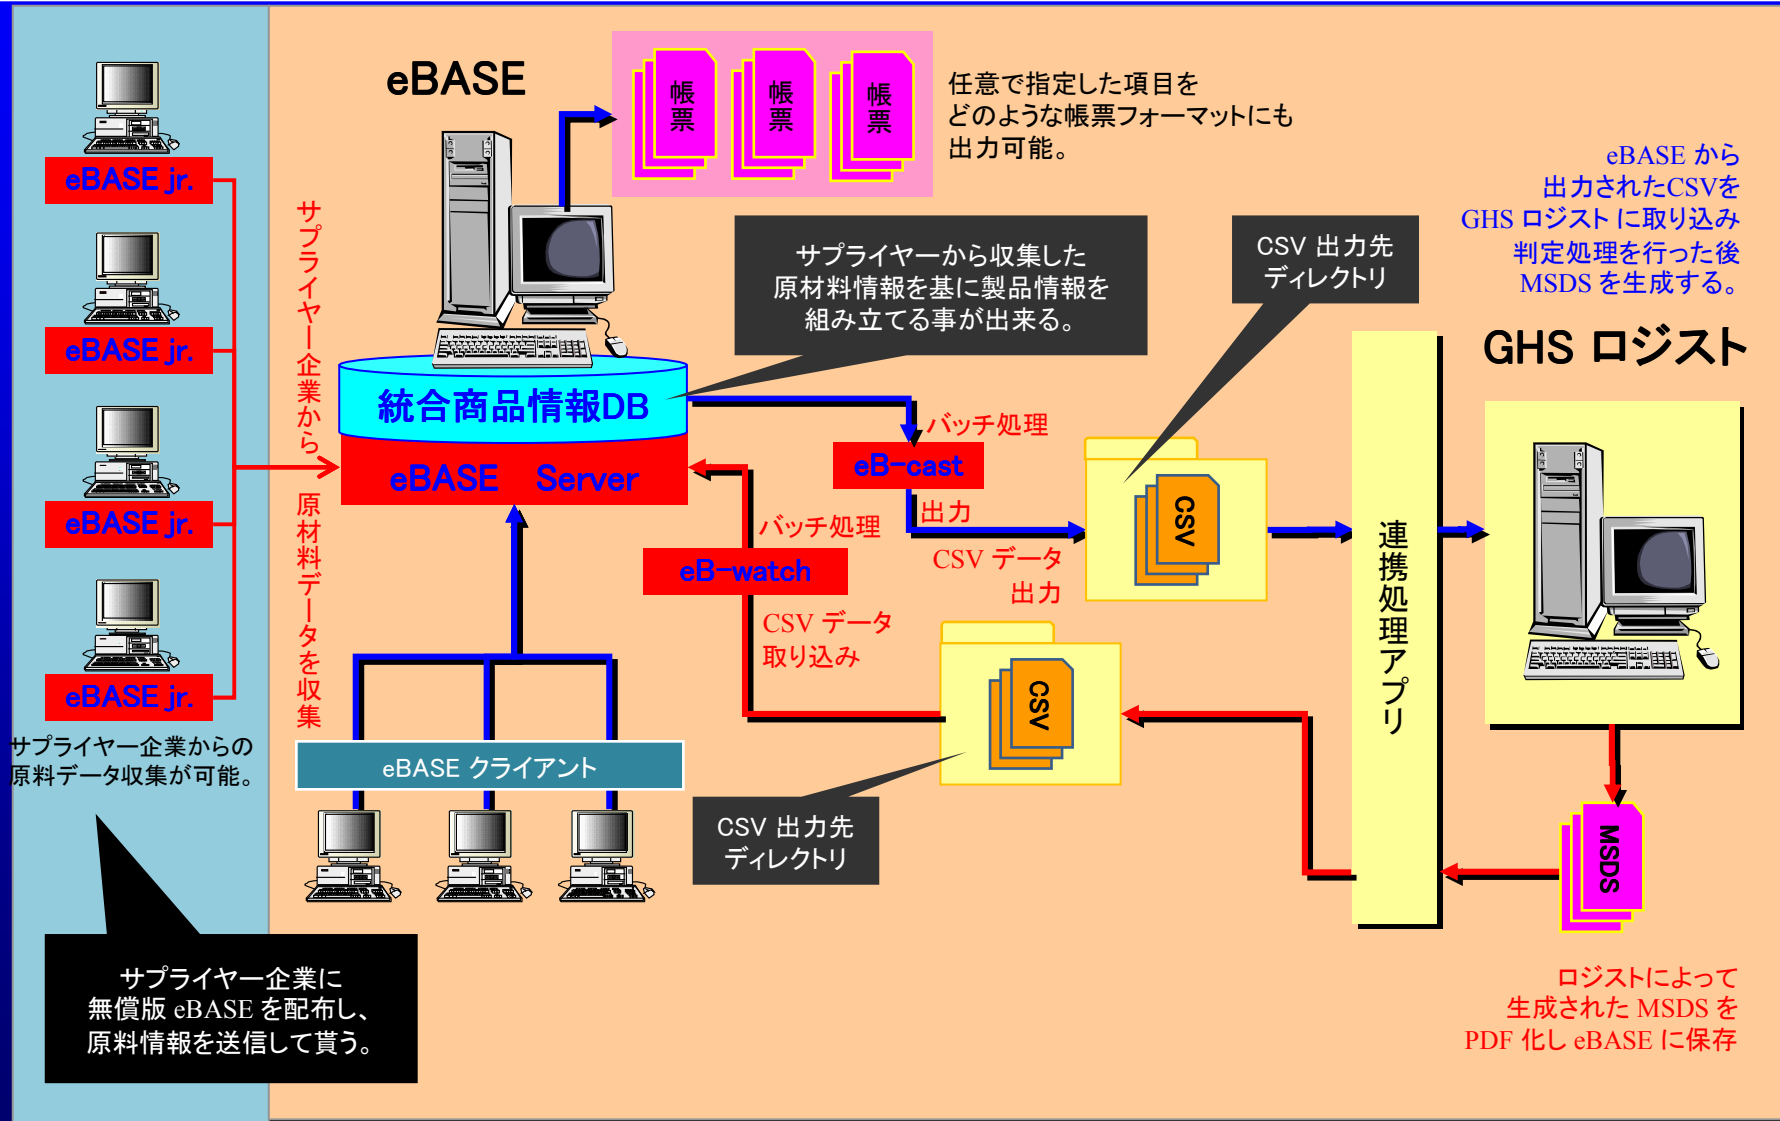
eBASE jr.

eBASE jr.

eBASE jr.

eBASE jr.

サプライヤー企業からの原料データ収集が可能。

サプライヤー企業に無償版 eBASE を配布し、原料情報を送信して貰う。

サプライヤー企業から原材料データを収集

eBASE

帳票

帳票

帳票

任意で指定した項目をどのような帳票フォーマットにも出力可能。

eBASE から出力されたCSVをGHS ロジスト に取り込み判定処理を行った後MSDS を生成する。

サプライヤーから収集した原材料情報を基に製品情報を組み立てる事が出来る。

CSV 出力先ディレクトリ

GHS ロジスト

統合商品情報DB

eBASE Server

バッチ処理

eB-cast

出力

CSV

バッチ処理

eB-watch

CSV データ出力

CSV データ取り込み

CSV

連携処理アプリ

eBASE クライアント

CSV 出力先ディレクトリ

MSDS

ロジストによって生成された MSDS をPDF 化し eBASE に保存